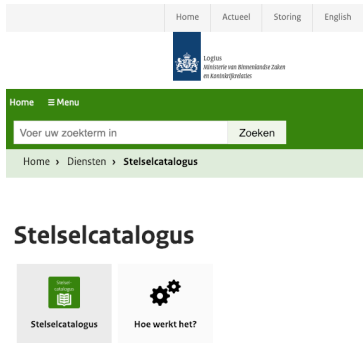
Home Actueel Storing English

Logius
Ministerie van Binnenlandse Zaken en Koninkrijksrelaties

Home ≡ Menu

Voer uw zoekterm in
Zoeken

Home › Diensten › Stelselcatalogus

Stelselcatalogus

Stelselcatalogus

Hoe werkt het?